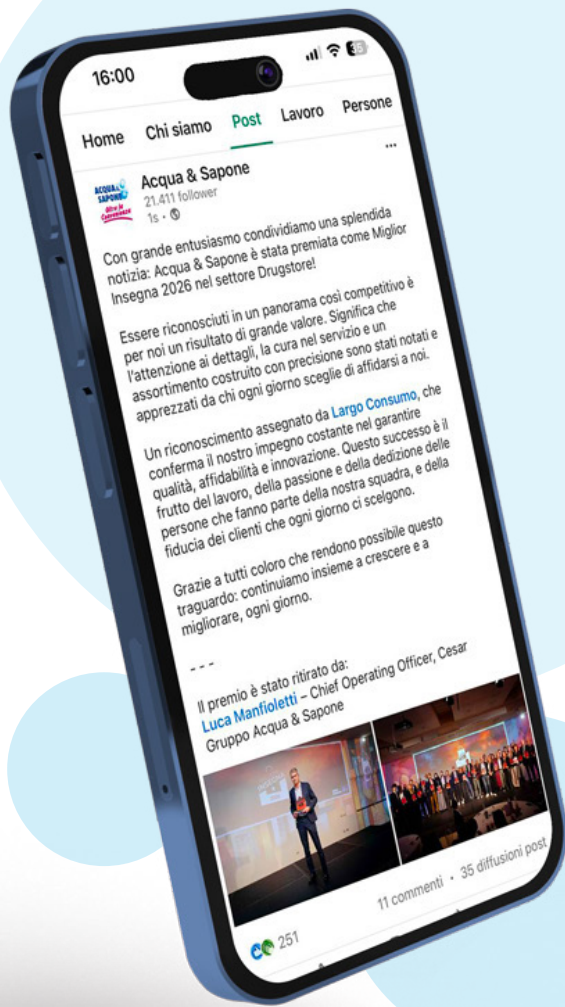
16:00

Home Chi siamo Post Lavoro Persone

Acqua & Sapone
21.411 follower
1s •

Con grande entusiasmo condividiamo una splendida notizia: Acqua & Sapone è stata premiata come Miglior Insegna 2026 nel settore Drugstore!

Essere riconosciuti in un panorama così competitivo è per noi un risultato di grande valore. Significa che l'attenzione ai dettagli, la cura nel servizio e un assortimento costruito con precisione sono stati notati e apprezzati da chi ogni giorno sceglie di affidarsi a noi.

Un riconoscimento assegnato da Largo Consumo, che conferma il nostro impegno costante nel garantire qualità, affidabilità e innovazione. Questo successo è il frutto del lavoro, della passione e della dedizione delle persone che fanno parte della nostra squadra, e della fiducia dei clienti che ogni giorno ci scelgono.

Grazie a tutti coloro che rendono possibile questo traguardo: continuiamo insieme a crescere e a migliorare, ogni giorno.

- - -

Il premio è stato ritirato da:
Luca Manfioletti – Chief Operating Officer, Cesar Gruppo Acqua & Sapone

251
11 commenti • 35 diffusioni post